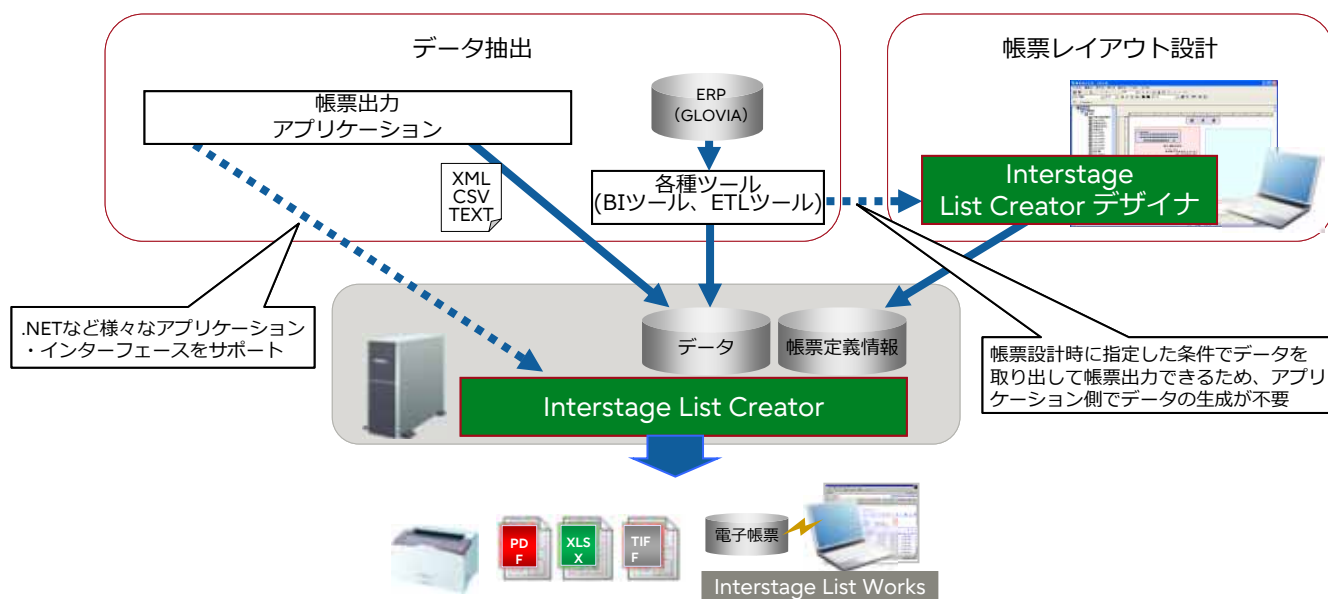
データ抽出

帳票レイアウト設計

帳票出力
アプリケーション

ERP
(GLOVIA)

XML
CSV
TEXT

各種ツール
(BIツール、ETLツール)

Interstage
List Creator デザイナ

.NETなど様々なアプリケーション
・インターフェースをサポート

データ

帳票定義情報

帳票設計時に指定した条件でデータを取り出して帳票出力できるため、アプリケーション側でデータの生成が不要

Interstage List Creator

PDF

XLSX

TIFF

電子帳票

Interstage List Works